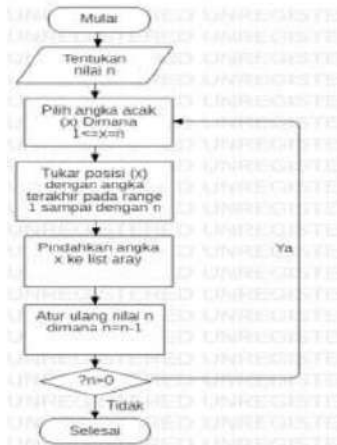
Mulai

Tentukan nilai n

Pilih angka acak (x) Dimana 1<=x=n

Tukar posisi (x) dengan angka terakhir pada range 1 sampai dengan n

Pindahkan angka x ke list aray

Ya

Atur ulang nilai n dimana n=n-1

?n=0

Tidak

Selesai

UNREGISTERED UNREGISTERED